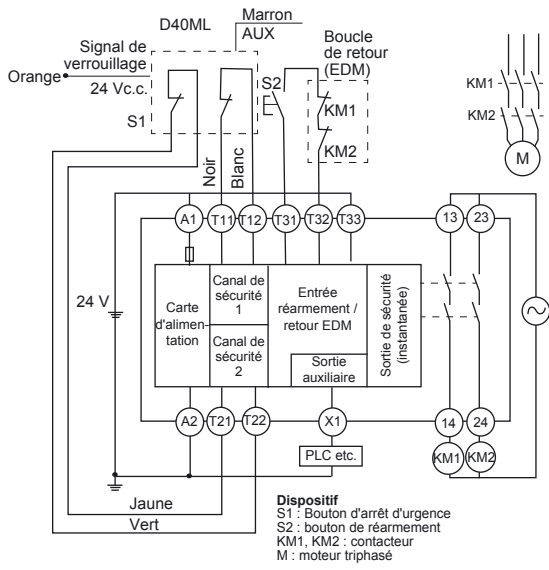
D40ML

Marron
AUX

Signal de verrouillage
24 Vc.c.

Orange

S1

Noir

Blanc

Boucle de retour (EDM)

S2

KM1

KM2

KM1

KM2

M

A1 T11 T12 T31 T32 T33 13 23

24 V

Carte d'alimentation

Canal de sécurité 1

Canal de sécurité 2

Entrée réarmement / retour EDM

Sortie auxiliaire

Sortie de sécurité (instantanée)

A2 T21 T22 X1 14 24

PLC etc.

KM1 KM2

Jaune

Vert

**Dispositif**
S1 : Bouton d'arrêt d'urgence
S2 : bouton de réarmement
KM1, KM2 : contacteur
M : moteur triphasé